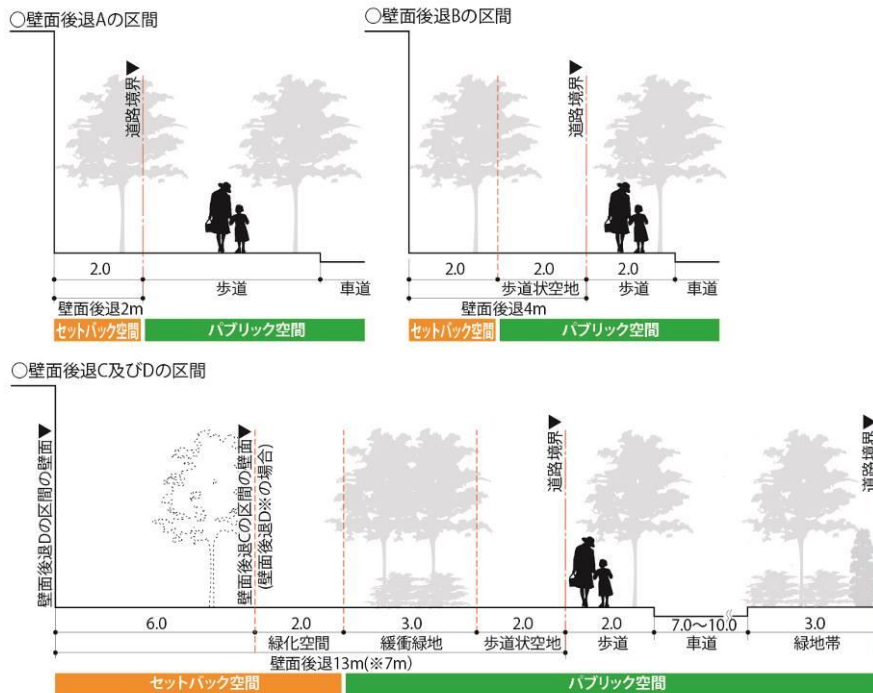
○壁面後退Aの区間

道路境界

2.0
歩道
車道
壁面後退2m
セットバック空間
パブリック空間

○壁面後退Bの区間

道路境界

2.0
2.0
2.0
歩道状空地
歩道
車道
壁面後退4m
セットバック空間
パブリック空間

○壁面後退C及びDの区間

壁面後退Dの区間の壁面
壁面後退Cの区間の壁面（壁面後退D※の場合）
道路境界
道路境界

6.0
2.0
3.0
2.0
2.0
7.0～10.0
3.0
緑化空間
緩衝緑地
歩道状空地
歩道
車道
緑地帯
壁面後退13m(※7m)
セットバック空間
パブリック空間